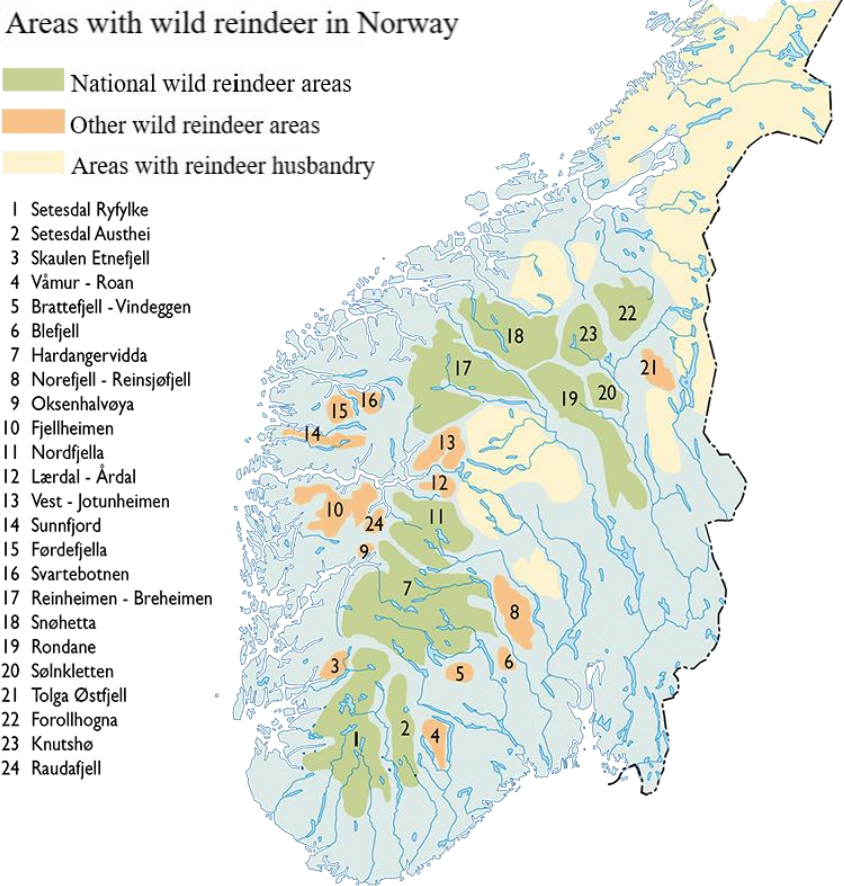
Areas with wild reindeer in Norway

National wild reindeer areas
Other wild reindeer areas
Areas with reindeer husbandry

1 Setesdal Ryfylke
2 Setesdal Austhei
3 Skaulen Etnefjell
4 Våmur - Roan
5 Brattefjell - Vindeggen
6 Blefjell
7 Hardangervidda
8 Norefjell - Reinsjøfjell
9 Oksenhalvøya
10 Fjellheimen
11 Nordfjella
12 Lærdal - Årdal
13 Vest - Jotunheimen
14 Sunnfjord
15 Førdefjella
16 Svartebotnen
17 Reinheimen - Breheimen
18 Snøhetta
19 Rondane
20 Sølnkletten
21 Tolga Østfjell
22 Forollhogna
23 Knutshø
24 Raudafjell

22
18
23
17
21
19
20
15
16
14
13
12
10
24
11
9
7
8
3
6
5
2
4
1